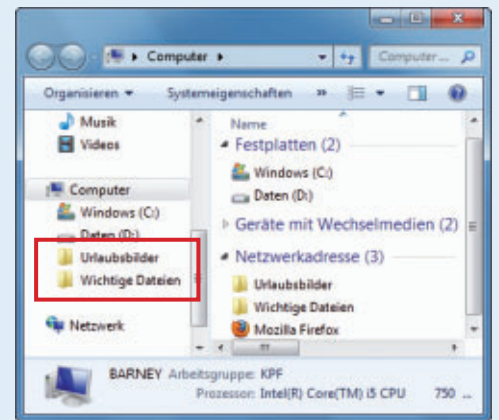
Computer ▸

Computer...

Organisieren ▾

Systemeigenschaften

»

Musik

Videos

Computer

Windows (C:)

Daten (D:)

Urlaubsbilder

Wichtige Dateien

Netzwerk

Name

Festplatten (2)

Windows (C:)

Daten (D:)

Geräte mit Wechselmedien (2)

Netzwerkadresse (3)

Urlaubsbilder

Wichtige Dateien

Mozilla Firefox

BARNEY Arbeitsgruppe: KPF

Prozessor: Intel(R) Core(TM) i5 CPU 750 ...